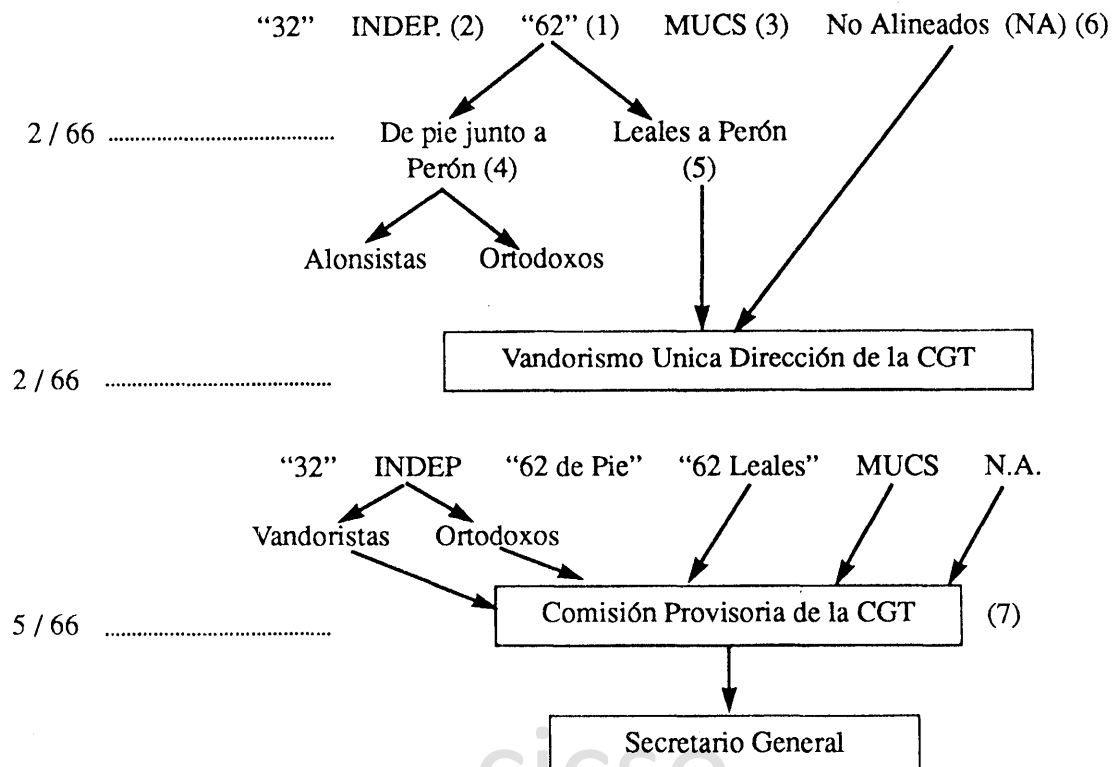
"32" INDEP. (2) "62" (1) MUCS (3) No Alineados (NA) (6)

2 / 66 .................................. De pie junto a Perón (4) Leales a Perón (5)

Alonsistas Ortodoxos

2 / 66 .................................. Vandorismo Unica Dirección de la CGT

"32" INDEP "62 de Pie" "62 Leales" MUCS N.A.

Vandoristas Ortodoxos

5 / 66 .................................. Comisión Provisoria de la CGT (7)

Secretario General

cisso